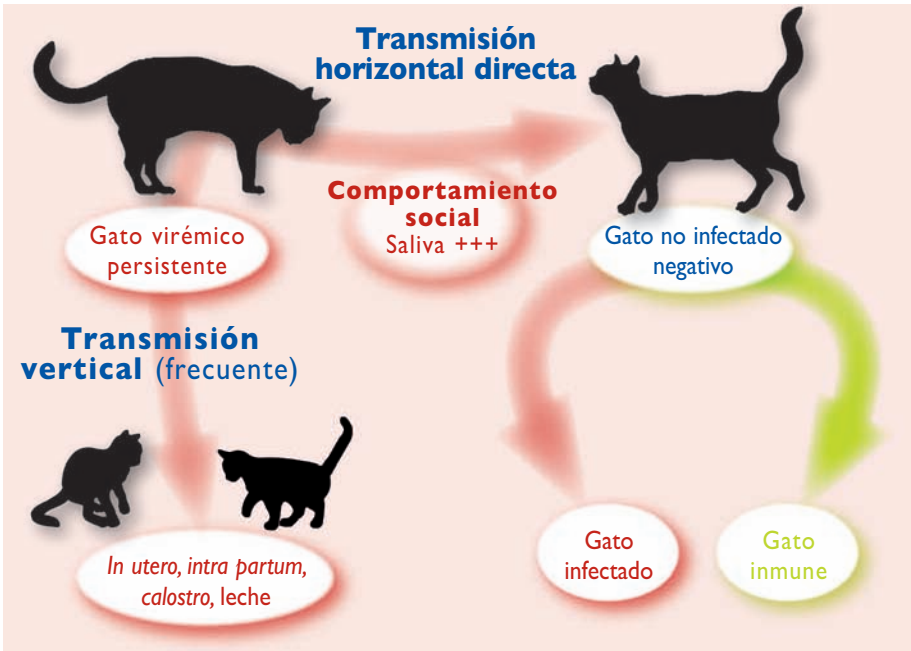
Transmisión horizontal directa

Gato virémico persistente

Comportamiento social
Saliva +++

Gato no infectado negativo

Transmisión vertical (frecuente)

In utero, intra partum, calostro, leche

Gato infectado

Gato inmune